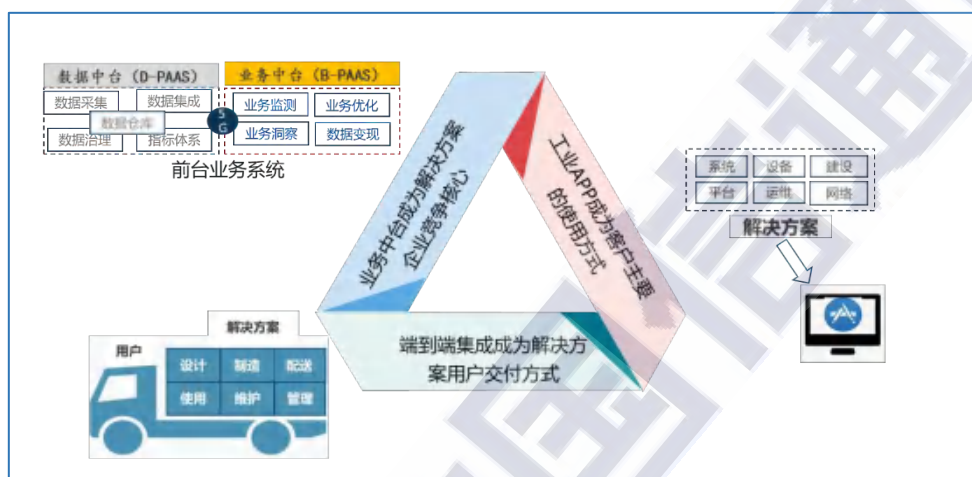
数据中台（D-PAAS）
数据采集
数据集成
数据仓库
数据治理
指标体系
S
G
业务中台（B-PAAS）
业务监测
业务优化
业务洞察
数据变现
前台业务系统

业务中台成为解决方案企业竞争核心

工业APP成为客户主要的使用方式

端到端集成成为解决方案用户交付方式

系统
设备
建设
平台
运维
网络
解决方案

解决方案
用户
设计
制造
配送
使用
维护
管理